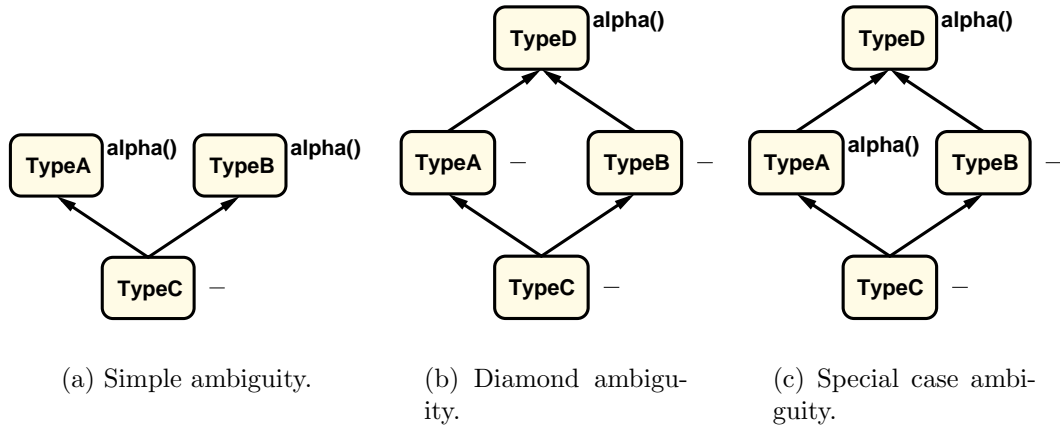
TypeA alpha()

TypeB alpha()

TypeC –

(a) Simple ambiguity.

TypeD alpha()

TypeA –

TypeB –

TypeC –

(b) Diamond ambiguity.

TypeD alpha()

TypeA alpha()

TypeB –

TypeC –

(c) Special case ambiguity.